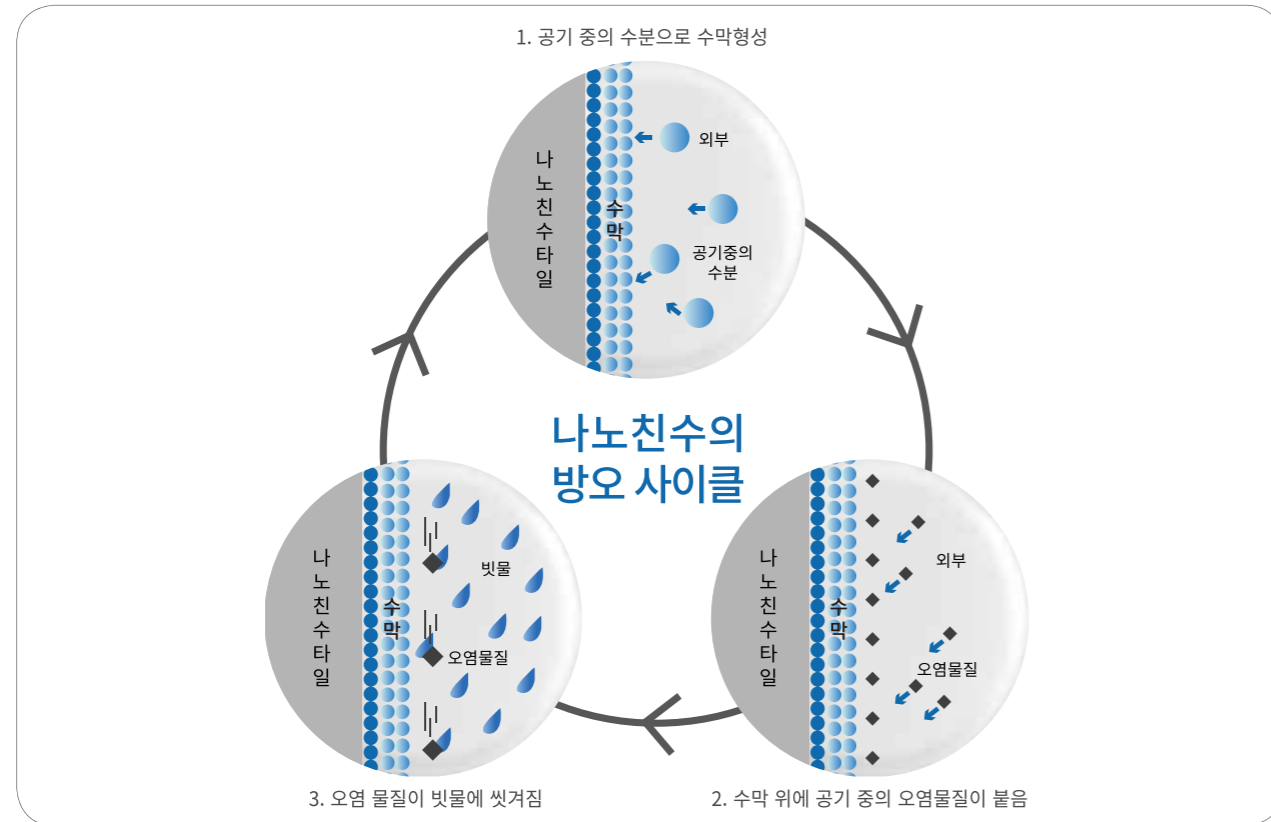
1. 공기 중의 수분으로 수막형성

나노친수타일

수막

외부

공기중의 수분

나노친수의 방오 사이클

나노친수타일

수막

빗물

오염물질

나노친수타일

수막

외부

오염물질

3. 오염 물질이 빗물에 씻겨짐

2. 수막 위에 공기 중의 오염물질이 붙음